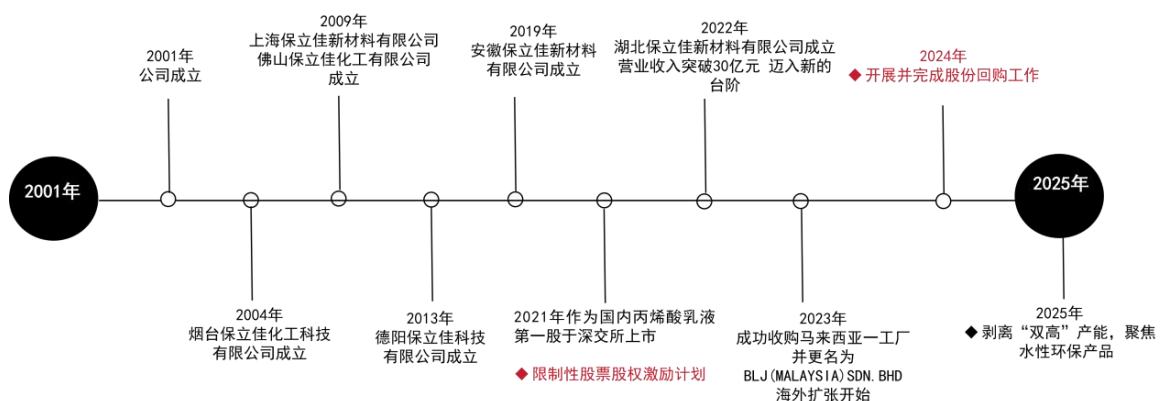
2001年

2001年
公司成立

2004年
烟台保立佳化工科技有限公司成立

2009年
上海保立佳新材料有限公司
佛山保立佳化工有限公司成立

2013年
德阳保立佳科技有限公司成立

2019年
安徽保立佳新材料有限公司成立

2021年作为国内丙烯酸乳液第一股于深交所上市
◆ 限制性股票股权激励计划

2022年
湖北保立佳新材料有限公司成立
营业收入突破30亿元 迈入新的台阶

2023年
成功收购马来西亚一工厂并更名为
BLJ(MALAYSIA)SDN.BHD
海外扩张开始

2024年
◆ 开展并完成股份回购工作

2025年
◆ 剥离“双高”产能，聚焦水性环保产品

2025年